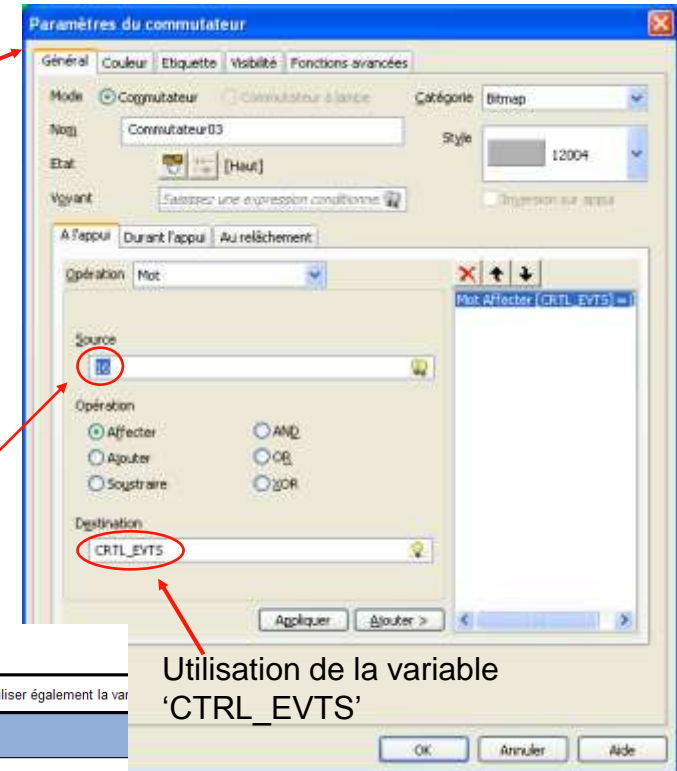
Paramètres du commutateur

Général | Couleur | Etiquette | Visibilité | Fonctions avancées

Mode
Commutateur
Commutateur à lampe
Catégorie
Bitmap

Nom
Commutateur03
Style
12004

Etat
[Haut]

Voyant
Saisissez une expression conditionne
Inversion sur appui

A l'appui | Durant l'appui | Au relâchement

Opération
Mot

Mot Affecter (CRTL_EVTS) =

Source
16

Opération
Affecter
AND
Ajouter
OR
Soustraire
XOR

Destination
CRTL_EVTS

Appliquer
Ajouter >

liser également la var

Utilisation de la variable 'CTRL_EVTS'

OK
Annuler
Aide